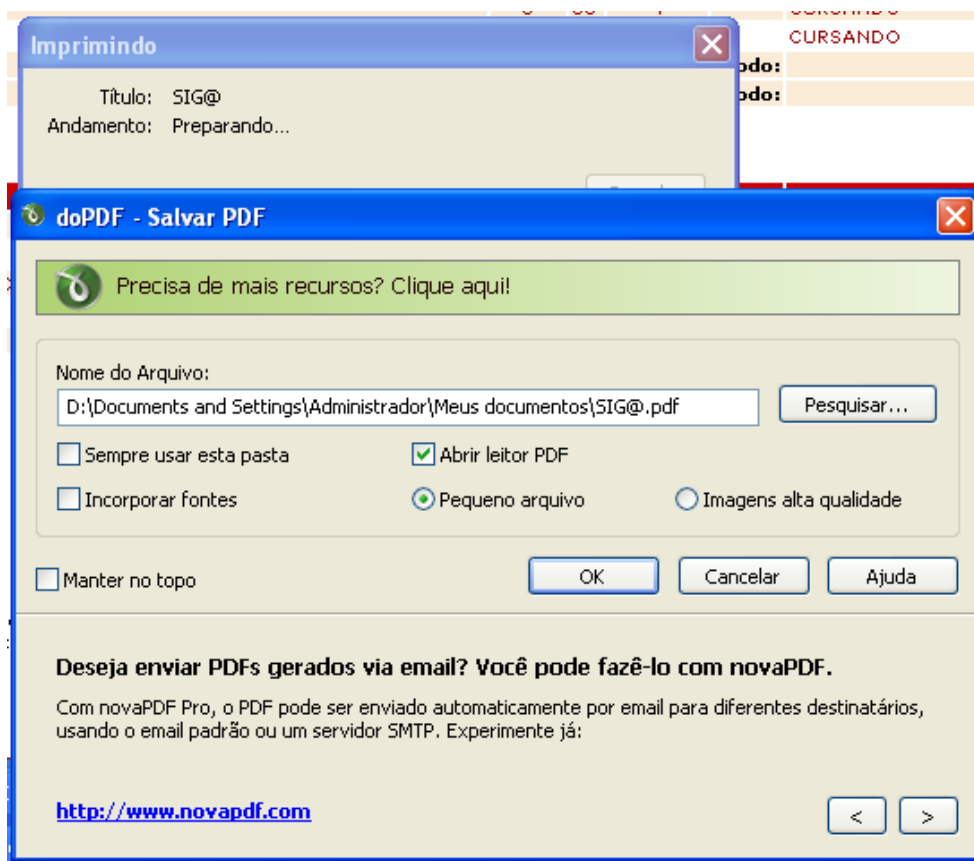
CURSANDO
CURSANDO
Imprimindo
odo:
odo:
Título: SIG@
Andamento: Preparando...

doPDF - Salvar PDF
Precisa de mais recursos? Clique aqui!
Nome do Arquivo:
D:\Documents and Settings\Administrador\Meus documentos\SIG@.pdf
Pesquisar...
Sempre usar esta pasta
Abrir leitor PDF
Incorporar fontes
Pequeno arquivo
Imagens alta qualidade
Manter no topo
OK
Cancelar
Ajuda

Deseja enviar PDFs gerados via email? Você pode fazê-lo com novaPDF.

Com novaPDF Pro, o PDF pode ser enviado automaticamente por email para diferentes destinatários, usando o email padrão ou um servidor SMTP. Experimente já:

http://www.novapdf.com
<
>